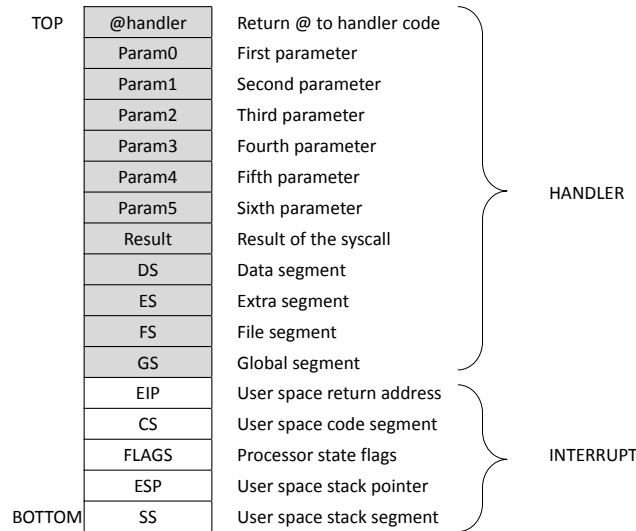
| | | |
|---|---|---|
| TOP | @handler | Return @ to handler code |
| | Param0 | First parameter |
| | Param1 | Second parameter |
| | Param2 | Third parameter |
| | Param3 | Fourth parameter |
| | Param4 | Fifth parameter |
| | Param5 | Sixth parameter |
| | Result | Result of the syscall |
| | DS | Data segment |
| | ES | Extra segment |
| | FS | File segment |
| | GS | Global segment |
| | EIP | User space return address |
| | CS | User space code segment |
| | FLAGS | Processor state flags |
| | ESP | User space stack pointer |
| BOTTOM | SS | User space stack segment |

HANDLER

INTERRUPT